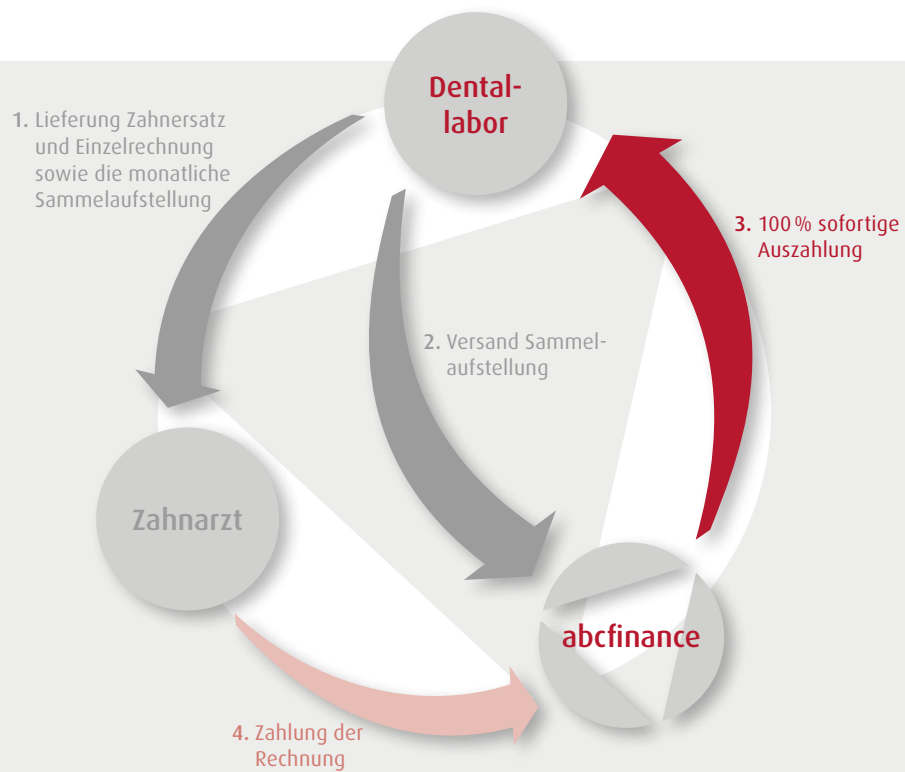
Dental-
labor

1. Lieferung Zahnersatz und Einzelrechnung sowie die monatliche Sammelaufstellung

3. 100 % sofortige Auszahlung

2. Versand Sammelaufstellung

Zahnarzt

abcfinance

4. Zahlung der Rechnung